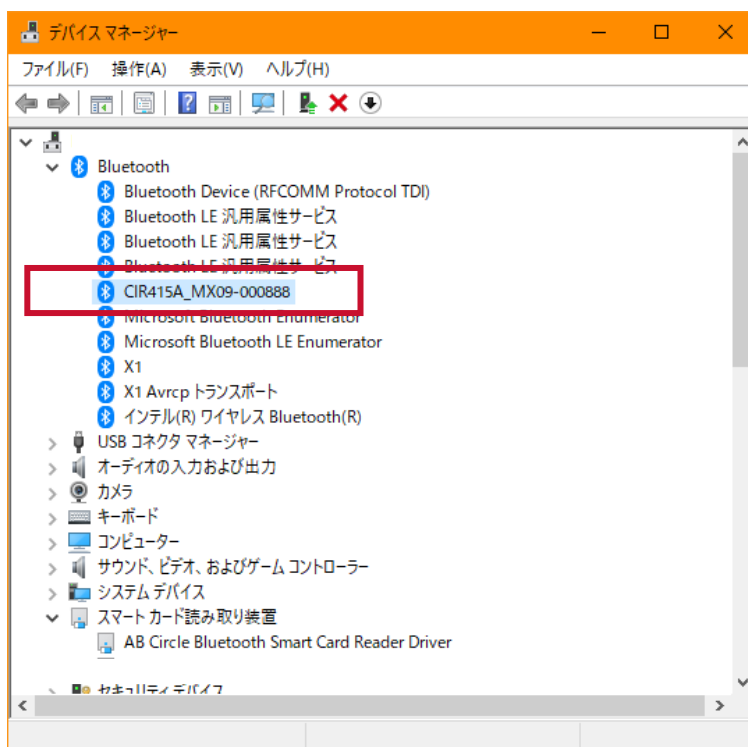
デバイス マネージャー

ファイル(F) 操作(A) 表示(V) ヘルプ(H)

Bluetooth
Bluetooth Device (RFCOMM Protocol TDI)
Bluetooth LE 汎用属性サービス
Bluetooth LE 汎用属性サービス
Bluetooth LE 汎用属性サービス
CIR415A_MX09-000888
Microsoft Bluetooth Enumerator
Microsoft Bluetooth LE Enumerator
X1
X1 Avrcp トランスポート
インテル(R) ワイヤレス Bluetooth(R)
USB コネクタ マネージャー
オーディオの入力および出力
カメラ
キーボード
コンピューター
サウンド、ビデオ、およびゲーム コントローラー
システム デバイス
スマート カード読み取り装置
AB Circle Bluetooth Smart Card Reader Driver
セキュリティ デバイス